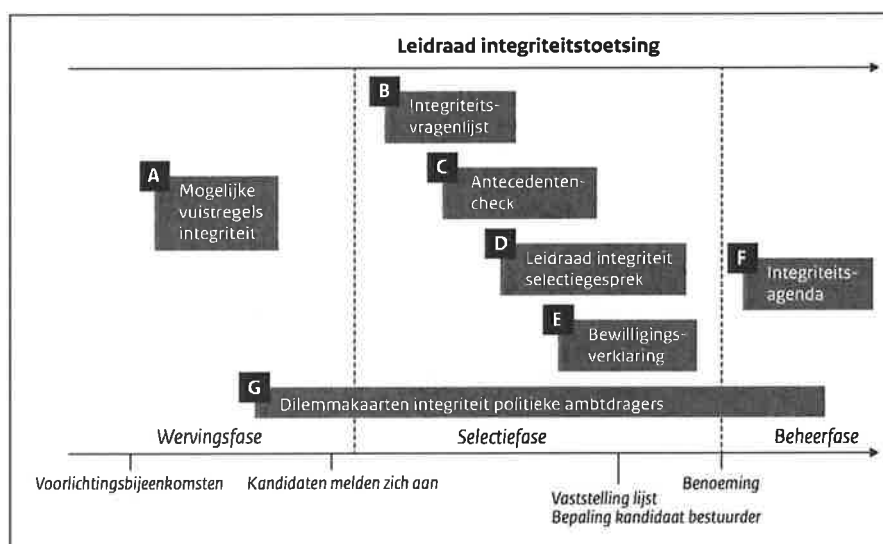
Leidraad integriteitstoetsing

B Integriteitsvragenlijst

A Mogelijke vuistregels integriteit

C Antecedentencheck

D Leidraad integriteit selectiegesprek

F Integriteitsagenda

E Bewilligingsverklaring

G Dilemmakaarten integriteit politieke ambtdragers

Wervingsfase

Selectiefase

Beheerfase

Voorlichtingsbijeenkomsten

Kandidaten melden zich aan

Vaststelling lijst
Bepaling kandidaat bestuurder

Benoeming